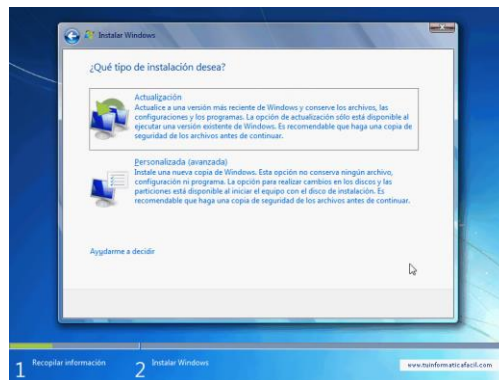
Instalar Windows

¿Qué tipo de instalación desea?

Actualización
Actualice a una versión más reciente de Windows y conserve los archivos, las configuraciones y los programas. La opción de actualización sólo está disponible al ejecutar una versión existente de Windows. Es recomendable que haga una copia de seguridad de los archivos antes de continuar.

Personalizada (avanzada)
Instale una nueva copia de Windows. Esta opción no conserva ningún archivo, configuración ni programa. La opción para realizar cambios en los discos y las particiones está disponible al iniciar el equipo con el disco de instalación. Es recomendable que haga una copia de seguridad de los archivos antes de continuar.

Ayudarme a decidir

1 Recopilar información 2 Instalar Windows

www.tuinformaticafacil.com